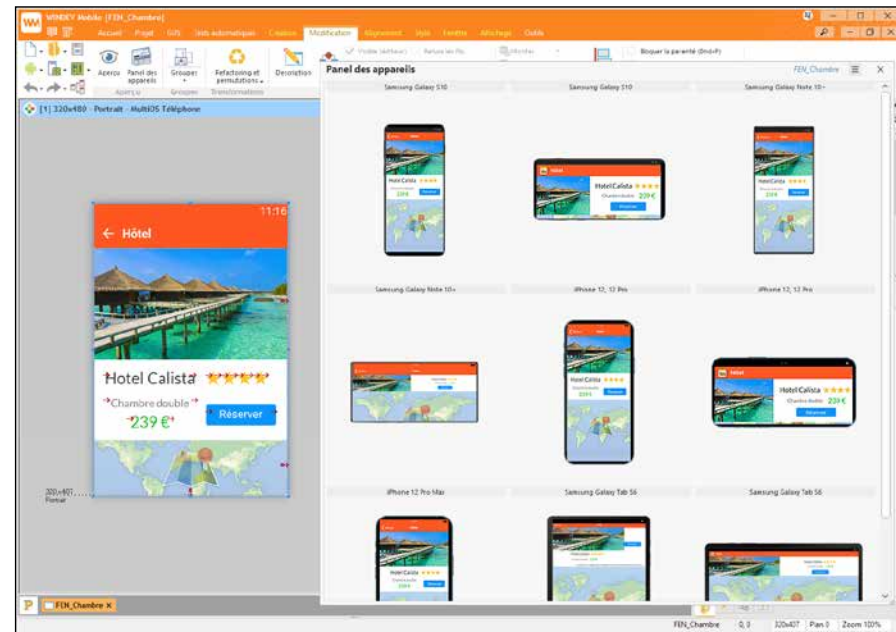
WINDEV Mobile [FEN_Chambre]
Accueil Projet GIT Tests automatiques Création Modification Alignement Style Fenêtre Affichage Outils
Visible (défaut) Bloquer la parenté (Ord+P)
Aperçu Panel des appareils Grouper Refactoring et permutations Description
Aperçu Grouper Transformations
[1] 320x480 - Portrait - MultiOS Téléphone
11:16
← Hôtel
Hotel Calista ★★★★
Chambre double
239 €
Réserver
320x407 Portrait
Panel des appareils
FEN_Chambre
Samsung Galaxy S10
Samsung Galaxy S10
Samsung Galaxy Note 10+
Samsung Galaxy Note 10+
iPhone 12, 12 Pro
iPhone 12, 12 Pro
iPhone 12 Pro Max
Samsung Galaxy Tab S6
Samsung Galaxy Tab S6
Hôtel
Hotel Calista ★★★★
Chambre double 239€
Réserver
FEN_Chambre ×
FEN_Chambre 0,0 320x407 Plan 0 Zoom 100%